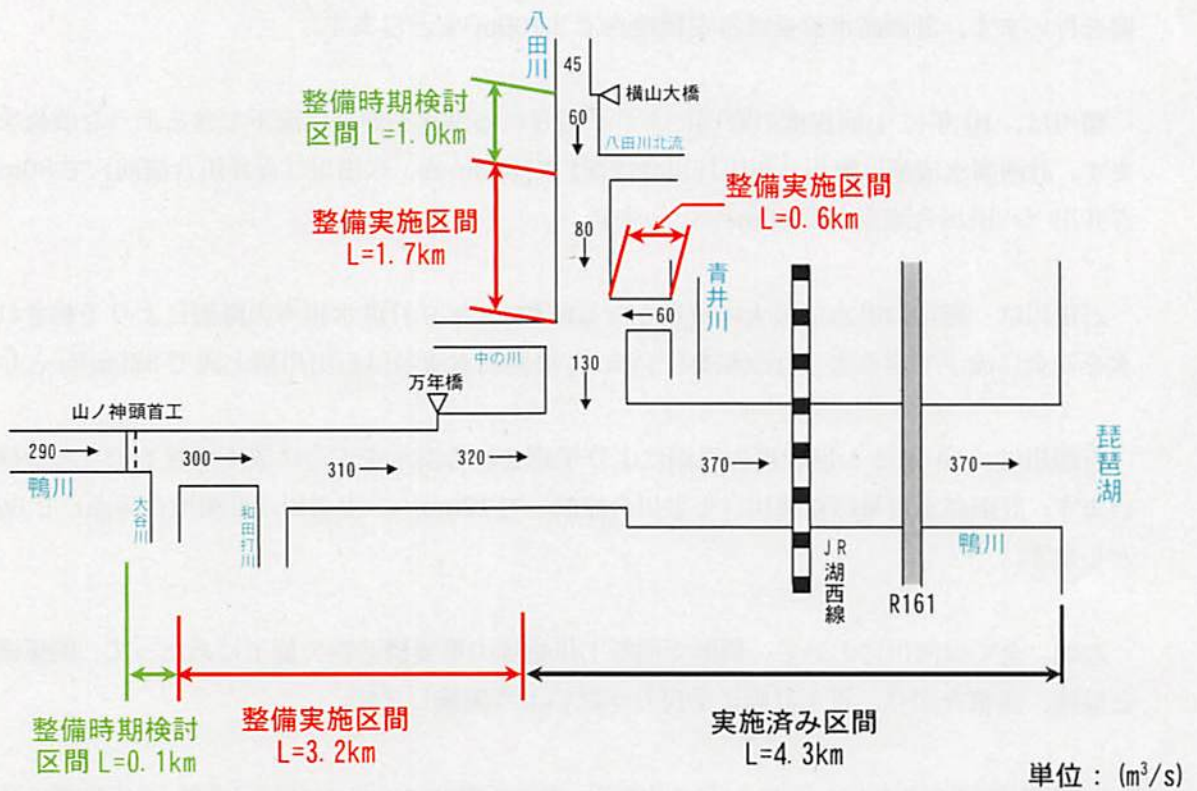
八田川

45

横山大橋

整備時期検討区間 L=1.0km

60

八田川北流

整備実施区間 L=1.7km

整備実施区間 L=0.6km

80

青井川

60

中の川

130

万年橋

山ノ神頭首工

290

鴨川

300

310

320

370

370

琵琶湖

大谷川

和田打川

JR湖西線

R161

鴨川

整備時期検討区間 L=0.1km

整備実施区間 L=3.2km

実施済み区間 L=4.3km

単位：($m^3/s$)